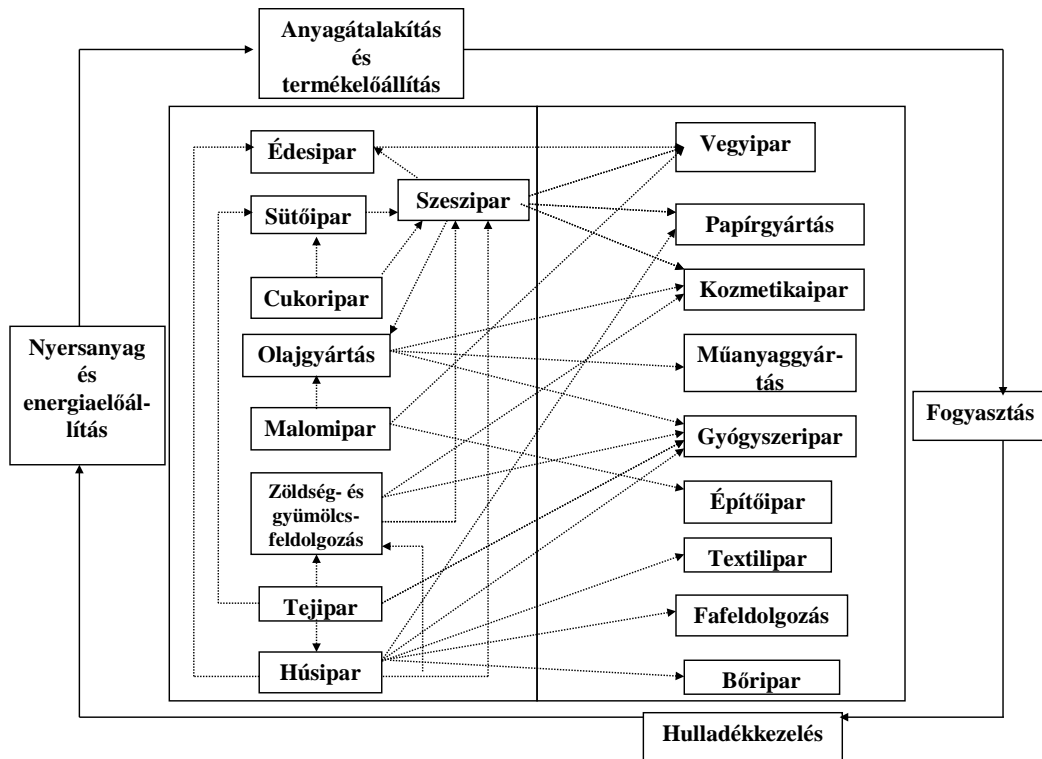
Anyagátalakítás és termékelőállítás

Nyersanyag és energiaelőállítás

Édesipar

Sütőipar

Szeszipar

Cukoripar

Olajgyártás

Malomipar

Zöldség- és gyümölcsfeldolgozás

Tejipar

Húsipar

Vegyipar

Papírgyártás

Kozmetikaipar

Műanyaggyártás

Gyógyszeripar

Építőipar

Textilipar

Fafeldolgozás

Bőripar

Fogyasztás

Hulladékkezelés